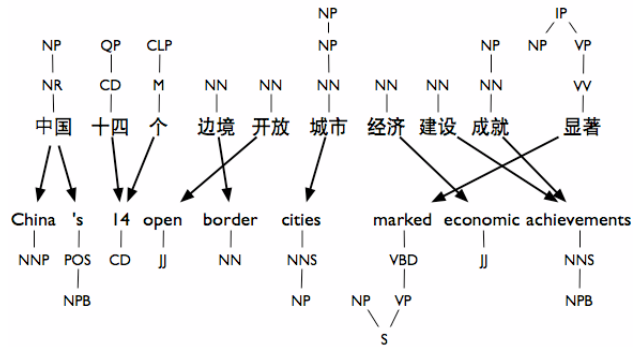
NP NP IP
NP QP CLP NP NP NP VP
NR CD M NN NN NN NN NN NN VV
中国 十四 个 边境 开放 城市 经济 建设 成就 显著

China 's 14 open border cities marked economic achievements
NNP POS CD JJ NN NNS VBD JJ NNS
NPB NP NP VP NPB
S